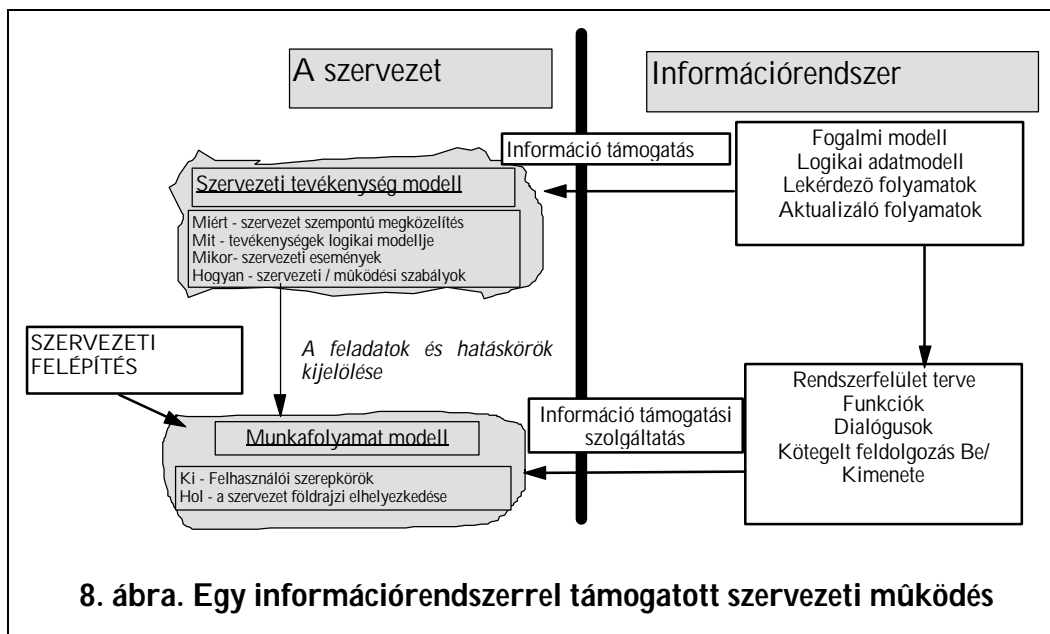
A szervezet

Információrendszer

Információ támogatás

Fogalmi modell
Logikai adatmodell
Lekérdezõ folyamatok
Aktualizáló folyamatok

Szervezeti tevékenység modell

Miért - szervezet szempontú megközelítés
Mit - tevékenységek logikai modellje
Mikor- szervezeti események
Hogyan - szervezeti / mûködési szabályok

SZERVEZETI FELÉPÍTÉS

A feladatok és hatáskörök kijelölése

Rendszerfelület terve
Funkciók
Dialógusok
Kötegelt feldolgozás Be/ Kimenete

Információ támogatási szolgáltatás

Munkafolyamat modell

Ki - Felhasználói szerepkörök
Hol - a szervezet földrajzi elhelyezkedése

8. ábra. Egy információrendszerrel támogatott szervezeti mûködés